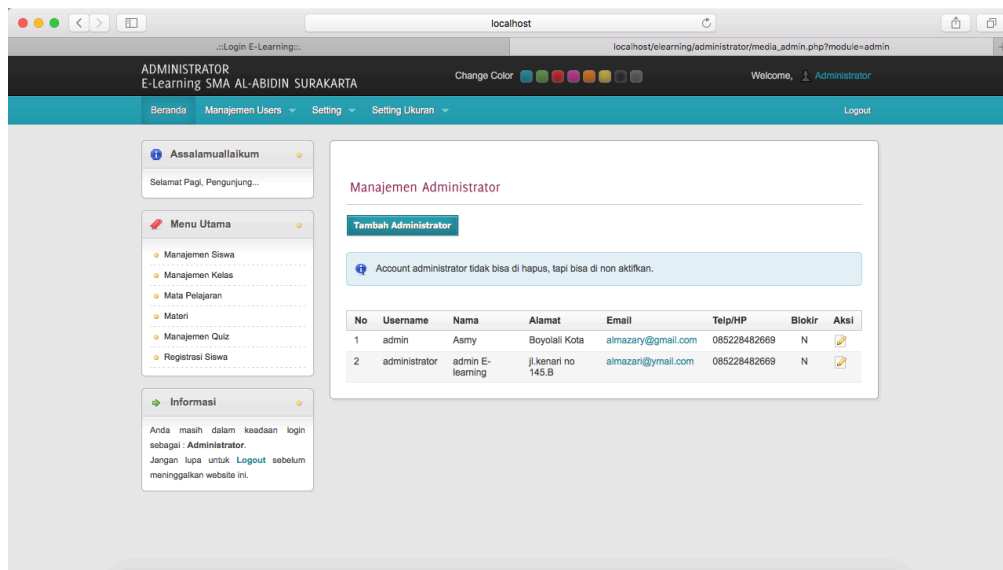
localhost

.::Login E-Learning::.

localhost/elearning/administrator/media_admin.php?module=admin

ADMINISTRATOR
E-Learning SMA AL-ABIDIN SURAKARTA

Change Color

Welcome, Administrator

Beranda Manajemen Users Setting Setting Ukuran

Logout

Assalamuallaikum

Selamat Pagi, Pengunjung...

Menu Utama

Manajemen Siswa
Manajemen Kelas
Mata Pelajaran
Materi
Manajemen Quiz
Registrasi Siswa

Informasi

Anda masih dalam keadaan login sebagai : **Administrator**.
Jangan lupa untuk **Logout** sebelum meninggalkan website ini.

Manajemen Administrator

Tambah Administrator

Account administrator tidak bisa di hapus, tapi bisa di non aktifkan.

| No | Username | Nama | Alamat | Email | Telp/HP | Blokir | Aksi |
|---|---|---|---|---|---|---|---|
| 1 | admin | Asmy | Boyolali Kota | almazary@gmail.com | 085228482669 | N | |
| 2 | administrator | admin E-learning | jl.kenari no 145.B | almazari@ymail.com | 085228482669 | N | |